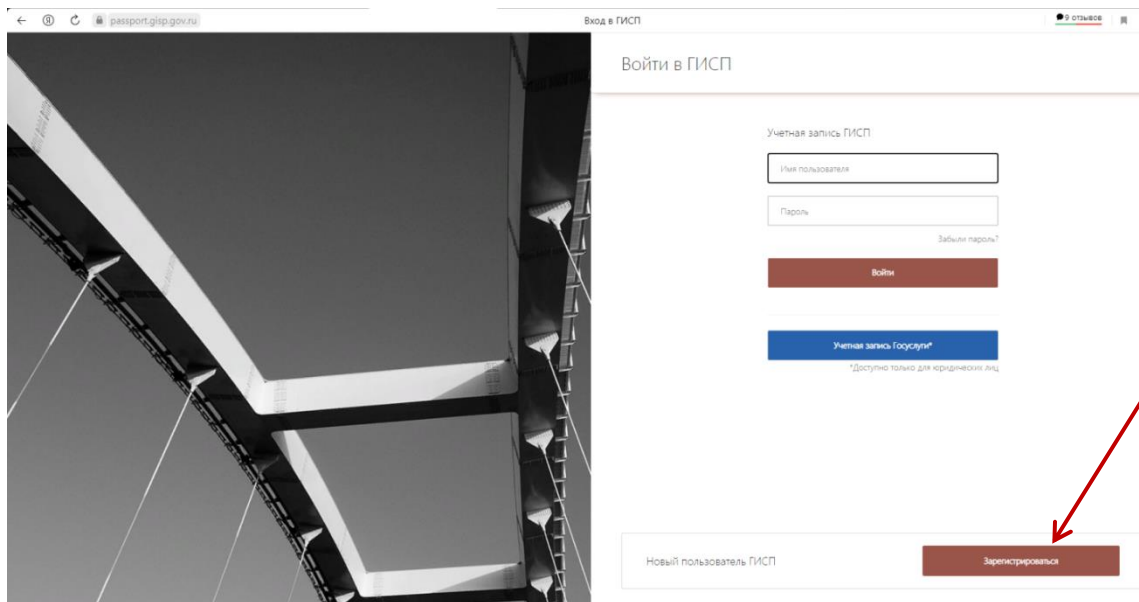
passport.gisp.gov.ru

Вход в ГИСП

9 отзывов

Войти в ГИСП

Учетная запись ГИСП

Имя пользователя

Пароль

Забыли пароль?

Войти

Учетная запись Госуслуги*

*Доступно только для юридических лиц

Новый пользователь ГИСП

Зарегистрироваться